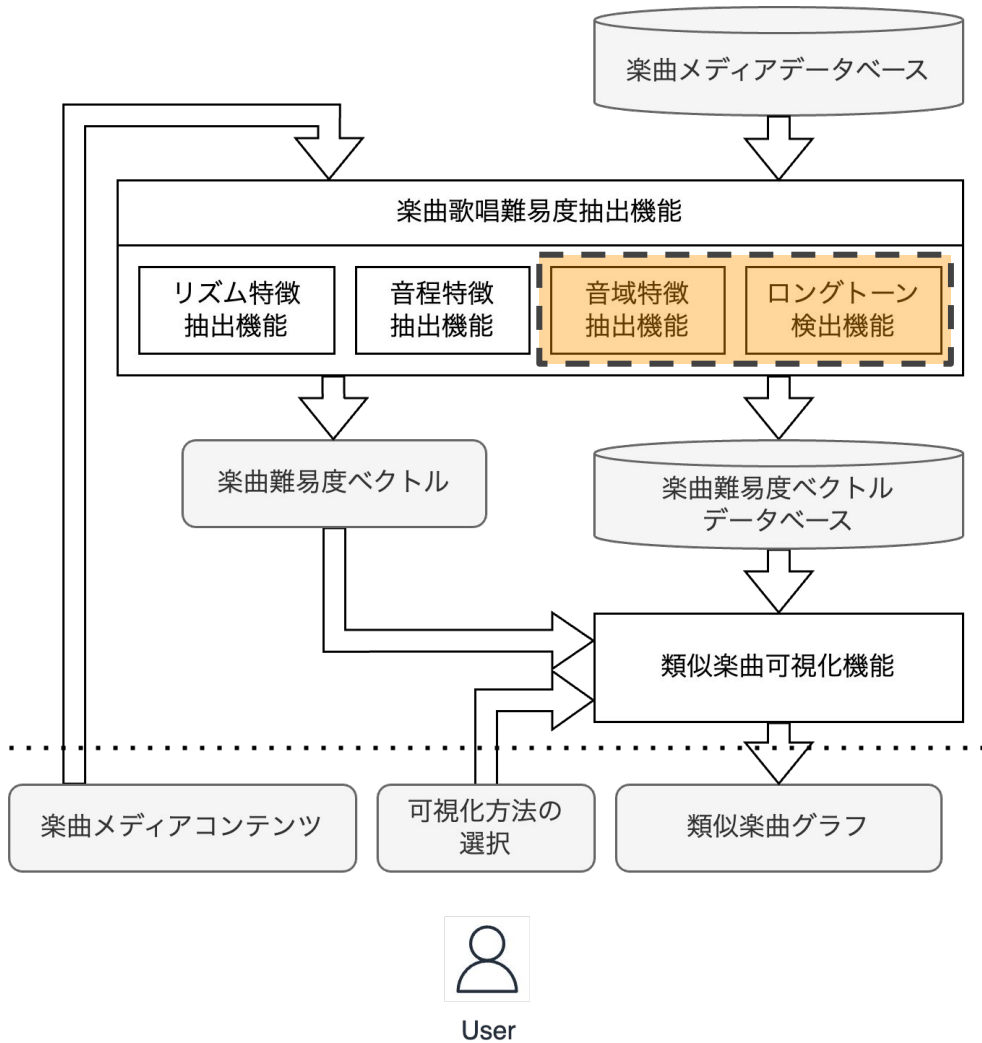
楽曲メディアデータベース

楽曲歌唱難易度抽出機能

リズム特徴抽出機能

音程特徴抽出機能

音域特徴抽出機能

ロングトーン検出機能

楽曲難易度ベクトル

楽曲難易度ベクトルデータベース

類似楽曲可視化機能

楽曲メディアコンテンツ

可視化方法の選択

類似楽曲グラフ

User